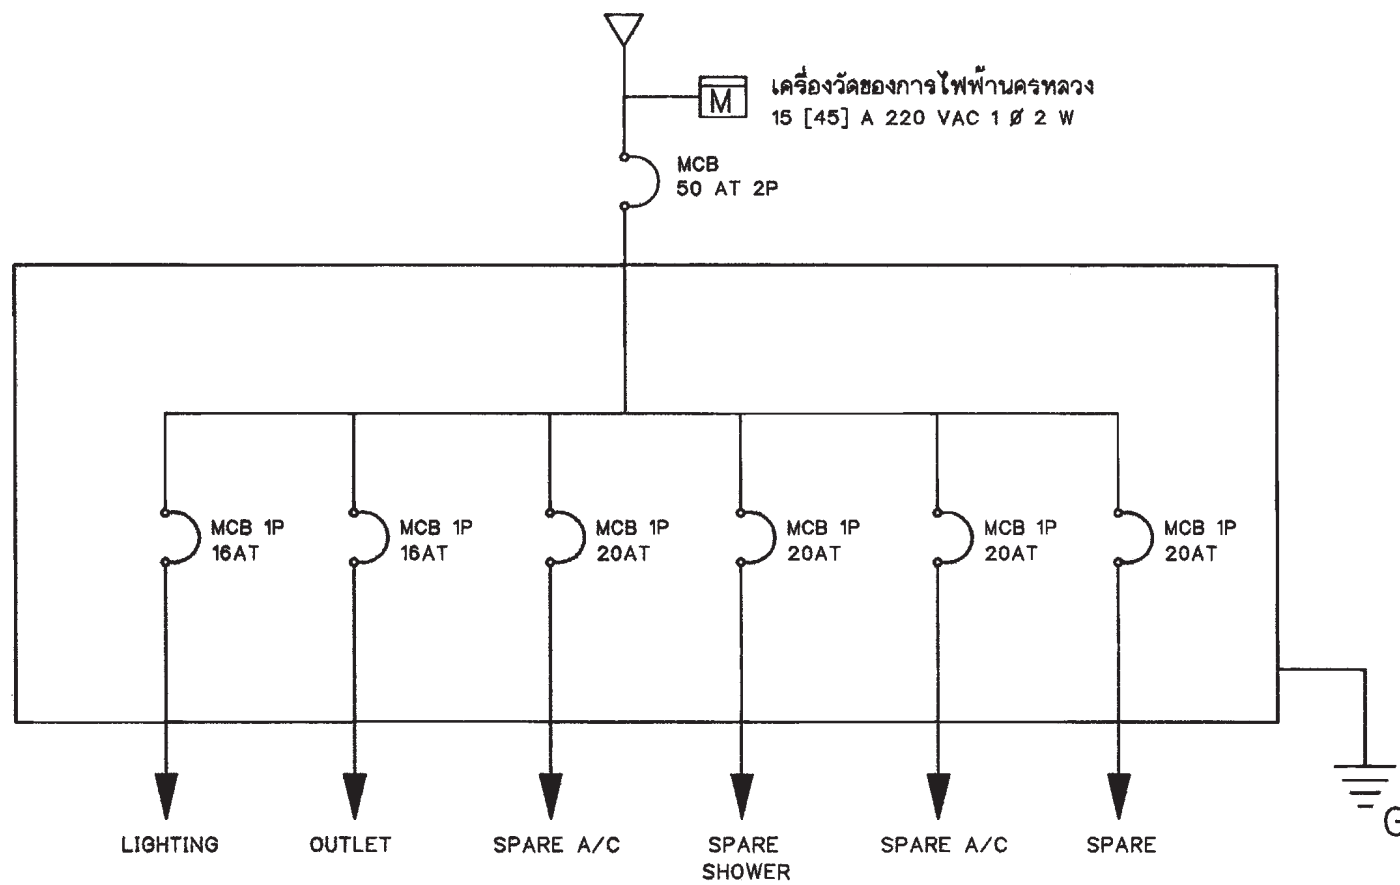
M
เครื่องวัดของการไฟฟ้านครหลวง
15 [45] A 220 VAC 1 Ø 2 W

MCB
50 AT 2P

MCB 1P
16AT

MCB 1P
16AT

MCB 1P
20AT

MCB 1P
20AT

MCB 1P
20AT

MCB 1P
20AT

LIGHTING

OUTLET

SPARE A/C

SPARE
SHOWER

SPARE A/C

SPARE

G